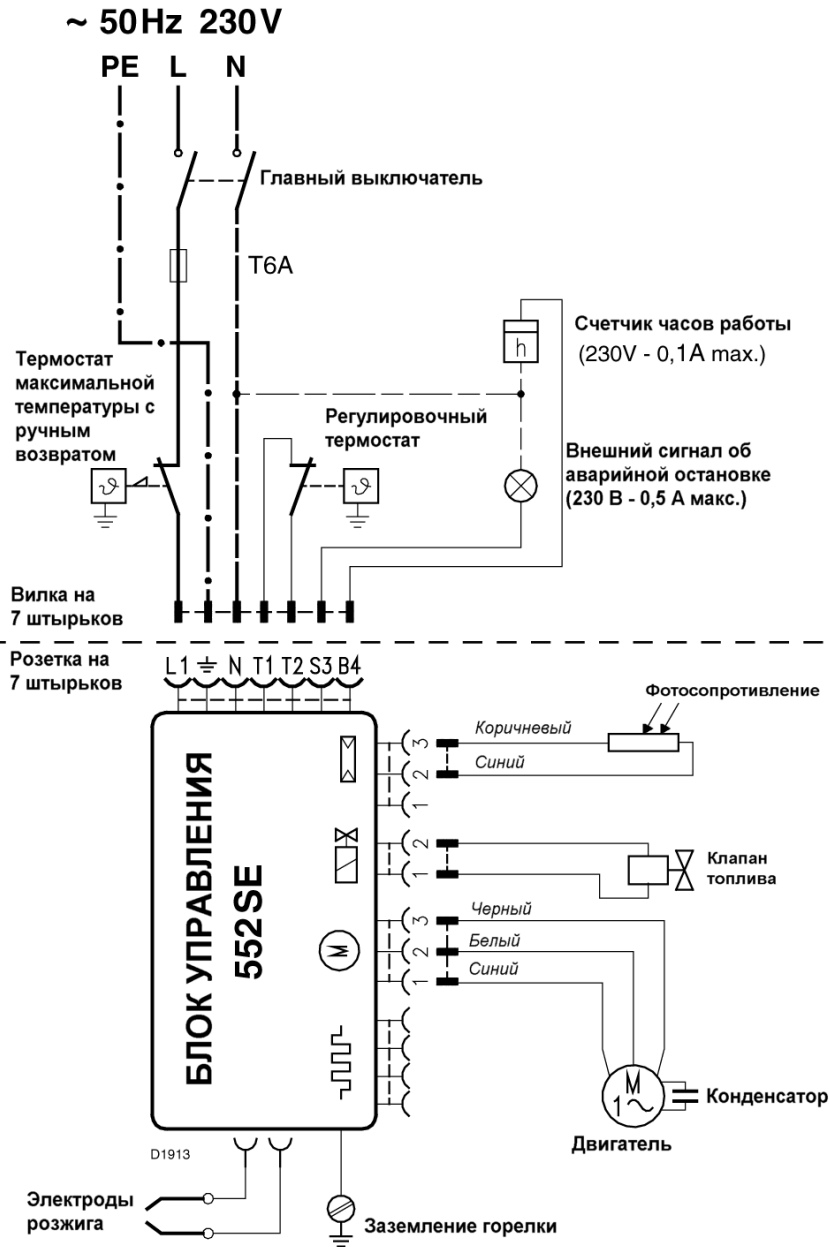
~ 50Hz 230V

PE L N

Главный выключатель

T6A

Счетчик часов работы
(230V - 0,1A max.)

h

Термостат максимальной температуры с ручным возвратом

Регулировочный термостат

Внешний сигнал об аварийной остановке
(230 В - 0,5 А макс.)

Вилка на 7 штырьков

Розетка на 7 штырьков

L1 ⏚ N T1 T2 S3 B4

Фотосопротивление

3 Коричневый
2 Синий
1

БЛОК УПРАВЛЕНИЯ 552SE

2
1

Клапан топлива

3 Черный
2 Белый
1 Синий

M

Конденсатор

Двигатель

D1913

Электроды розжига

Заземление горелки